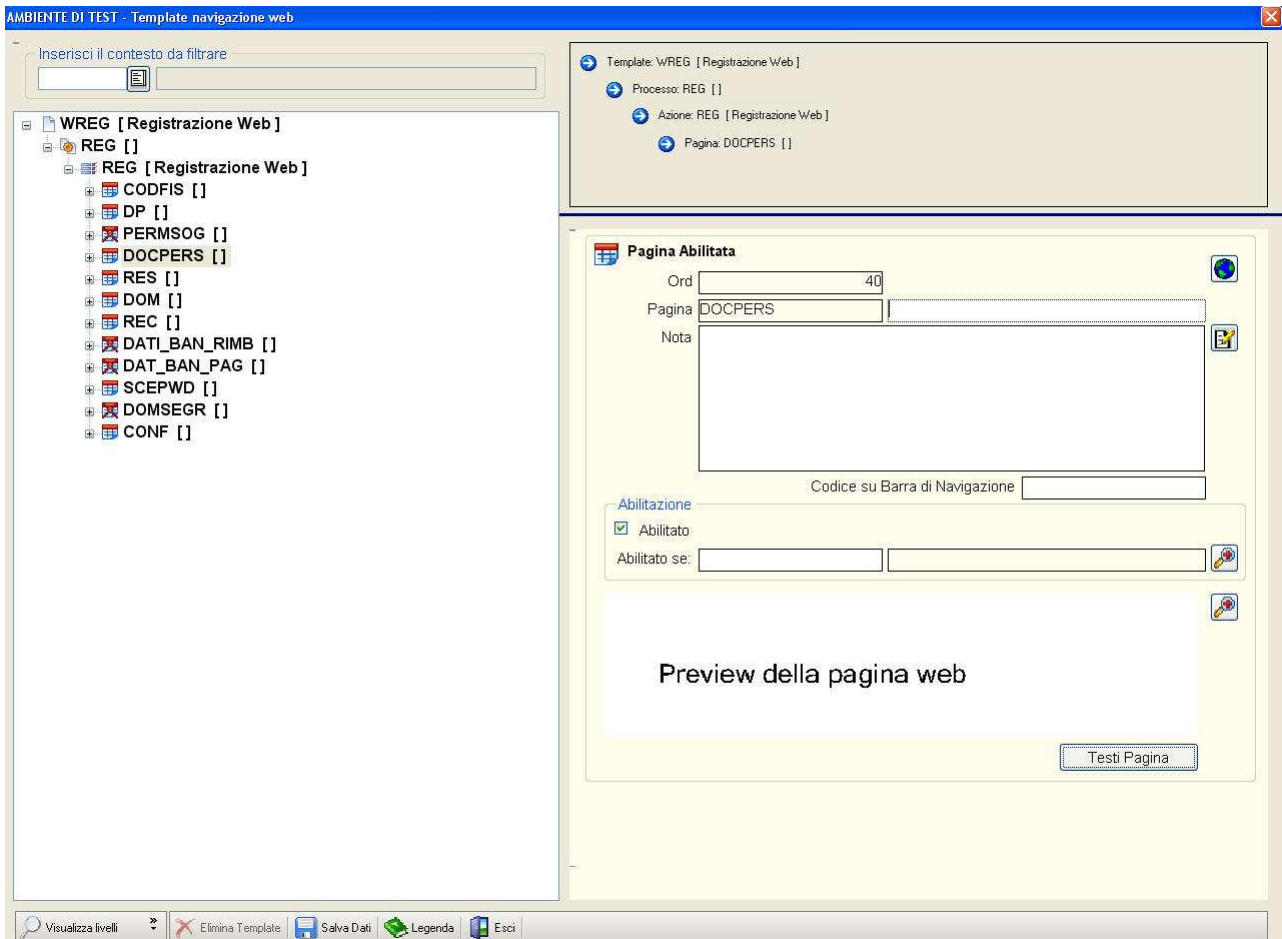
AMBIENTE DI TEST - Template navigazione web

Inserisci il contesto da filtrare

WREG [ Registrazione Web ]
REG [ ]
REG [ Registrazione Web ]
CODFIS [ ]
DP [ ]
PERMSOG [ ]
DOCPERS [ ]
RES [ ]
DOM [ ]
REC [ ]
DATI_BAN_RIMB [ ]
DAT_BAN_PAG [ ]
SCEPWD [ ]
DOMSEGR [ ]
CONF [ ]

Template: WREG [ Registrazione Web ]
Processo: REG [ ]
Azione: REG [ Registrazione Web ]
Pagina: DOCPERS [ ]

Pagina Abilitata
Ord 40
Pagina DOCPERS
Nota
Codice su Barra di Navigazione
Abilitazione
Abilitato
Abilitato se:

Preview della pagina web

Testi Pagina

Visualizza livelli
Elimina Template
Salva Dati
Legenda
Esci